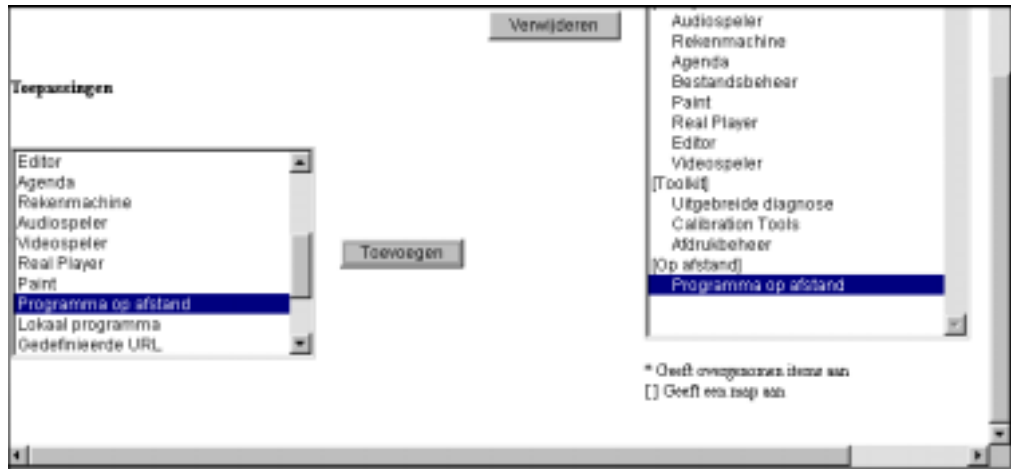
Verwijderen

Toepassingen

Editor
Agenda
Rekenmachine
Audiospeler
Videospeler
Real Player
Paint
Programma op afstand
Lokaal programma
Gedefinieerde URL

Toevoegen

Audiospeler
Rekenmachine
Agenda
Bestandsbeheer
Paint
Real Player
Editor
Videospeler
[Toolkit]
Uitgebreide diagnose
Calibration Tools
Afdrukbeheer
[Op afstand]
Programma op afstand

* Geeft overgenomen items aan
[] Geeft een map aan